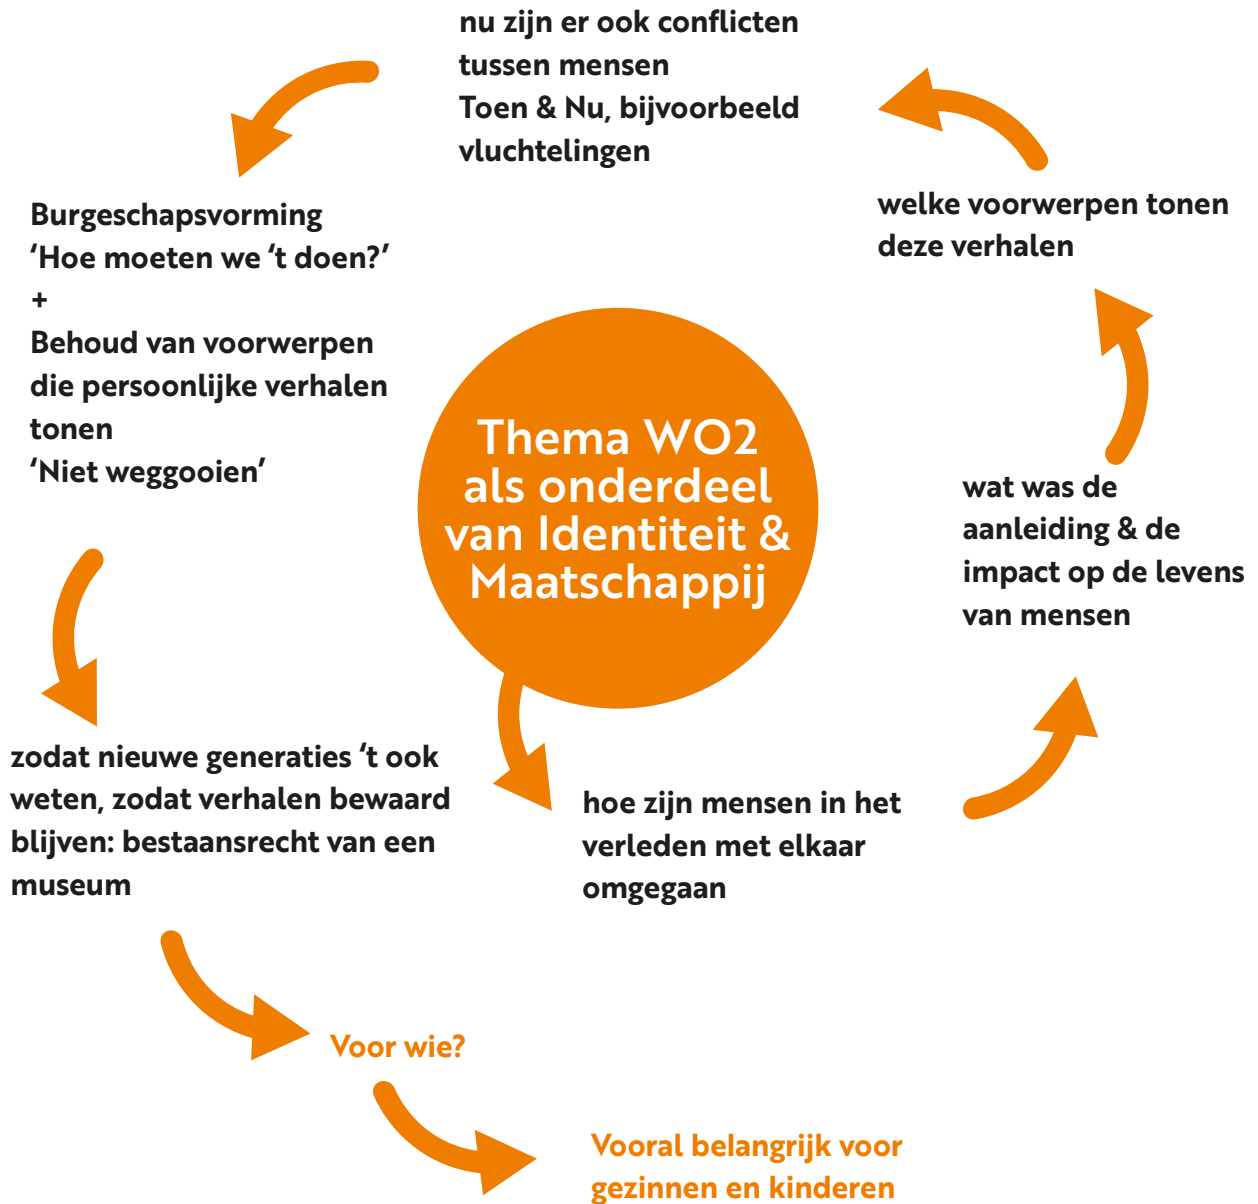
Thema WO2 als onderdeel van Identiteit & Maatschappij

hoe zijn mensen in het verleden met elkaar omgegaan

wat was de aanleiding & de impact op de levens van mensen

welke voorwerpen tonen deze verhalen

nu zijn er ook conflicten tussen mensen
Toen & Nu, bijvoorbeeld vluchtelingen

Burgeschapsvorming
'Hoe moeten we 't doen?'
+
Behoud van voorwerpen die persoonlijke verhalen tonen
'Niet weggooien'

zodat nieuwe generaties 't ook weten, zodat verhalen bewaard blijven: bestaansrecht van een museum

Voor wie?

Vooral belangrijk voor gezinnen en kinderen